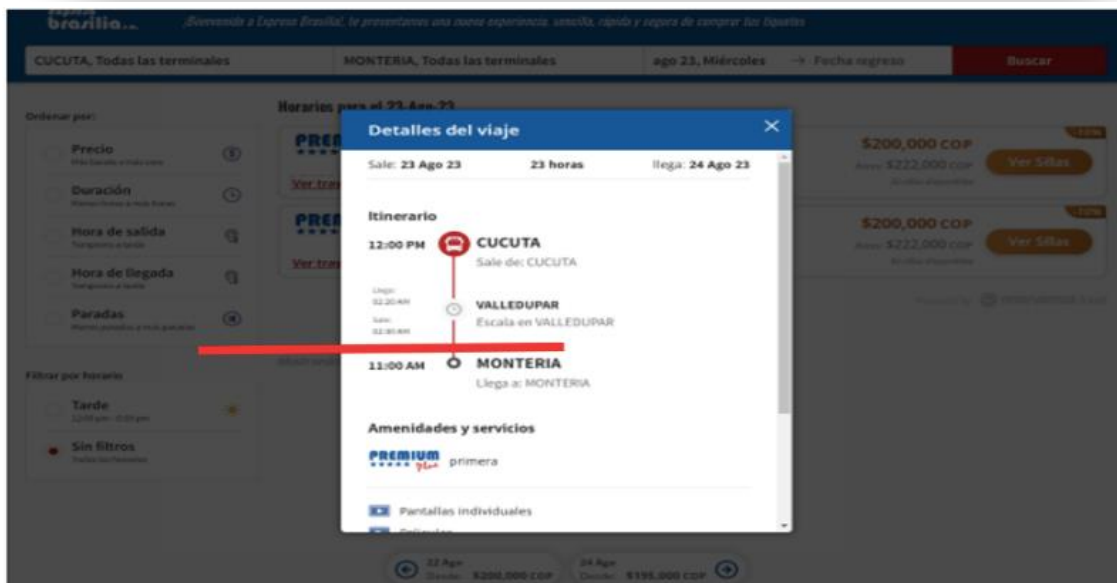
brasilia

¡Bienvenido a Expreso Brasilia!, te presentamos una nueva experiencia, sencilla, rápida y segura de comprar tus tiquetes

CUCUTA, Todas las terminales
MONTERIA, Todas las terminales
ago 23, Miércoles
→ Fecha regreso
Buscar

Ordenar por:
Precio
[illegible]
Duración
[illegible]
Hora de salida
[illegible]
Hora de llegada
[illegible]
Paradas
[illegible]

Filtrar por horario
Tarde
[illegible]
Sin filtros
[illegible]

Horarios para el 23-Ago-23

PREM
Ver tra
PREM
Ver tra

$200,000 COP
Antes $222,000 COP
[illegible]
Ver Sillas

$200,000 COP
Antes $222,000 COP
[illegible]
Ver Sillas

Detalles del viaje
×
Sale: 23 Ago 23
23 horas
llega: 24 Ago 23

Itinerario
12:00 PM
CUCUTA
Sale de: CUCUTA
Llega: 02:20 AM
Sale: 02:30 AM
VALLEDUPAR
Escala en VALLEDUPAR
11:00 AM
MONTERIA
Llega a: MONTERIA

Amenidades y servicios
PREMIUM Plus
primera

Pantallas individuales
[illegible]

22 Ago
Desde $200,000 COP
24 Ago
Desde $195,000 COP